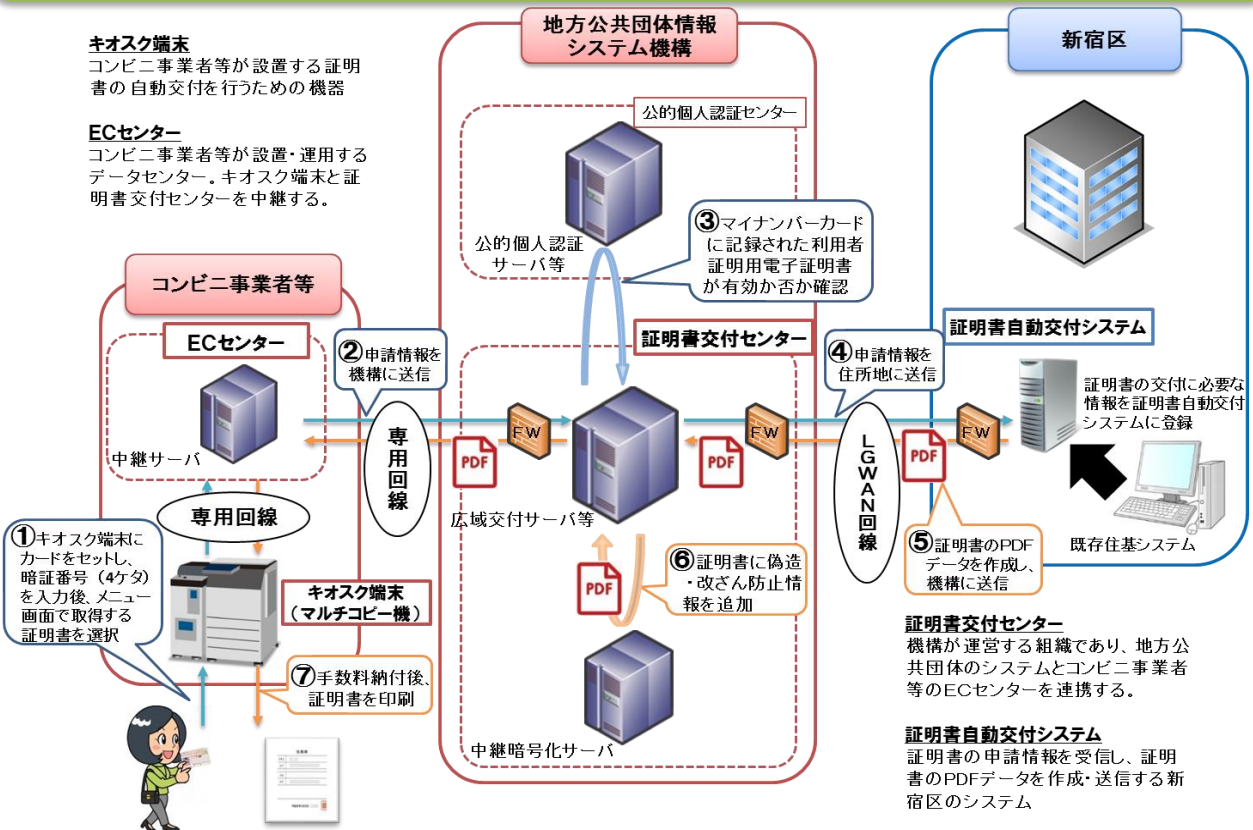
キオスク端末
コンビニ事業者等が設置する証明書の自動交付を行うための機器

ECセンター
コンビニ事業者等が設置・運用するデータセンター。キオスク端末と証明書交付センターを中継する。

地方公共団体情報システム機構

公的個人認証センター

公的個人認証サーバ等

③マイナンバーカードに記録された利用者証明用電子証明書が有効か否か確認

新宿区

コンビニ事業者等

ECセンター

中継サーバ

②申請情報を機構に送信

専用回線

証明書交付センター

FW

PDF

広域交付サーバ等

④申請情報を住所地に送信

LGWAN回線

証明書自動交付システム

FW

PDF

証明書の交付に必要な情報を証明書自動交付システムに登録

既存住基システム

専用回線

①キオスク端末にカードをセットし、暗証番号（4ケタ）を入力後、メニュー画面で取得する証明書を選択

キオスク端末（マルチコピー機）

⑥証明書に偽造・改ざん防止情報を追加

PDF

⑤証明書のPDFデータを作成し、機構に送信

⑦手数料納付後、証明書を印刷

中継暗号化サーバ

証明書交付センター
機構が運営する組織であり、地方公共団体のシステムとコンビニ事業者等のECセンターを連携する。

証明書自動交付システム
証明書の申請情報を受信し、証明書のPDFデータを作成・送信する新宿区のシステム